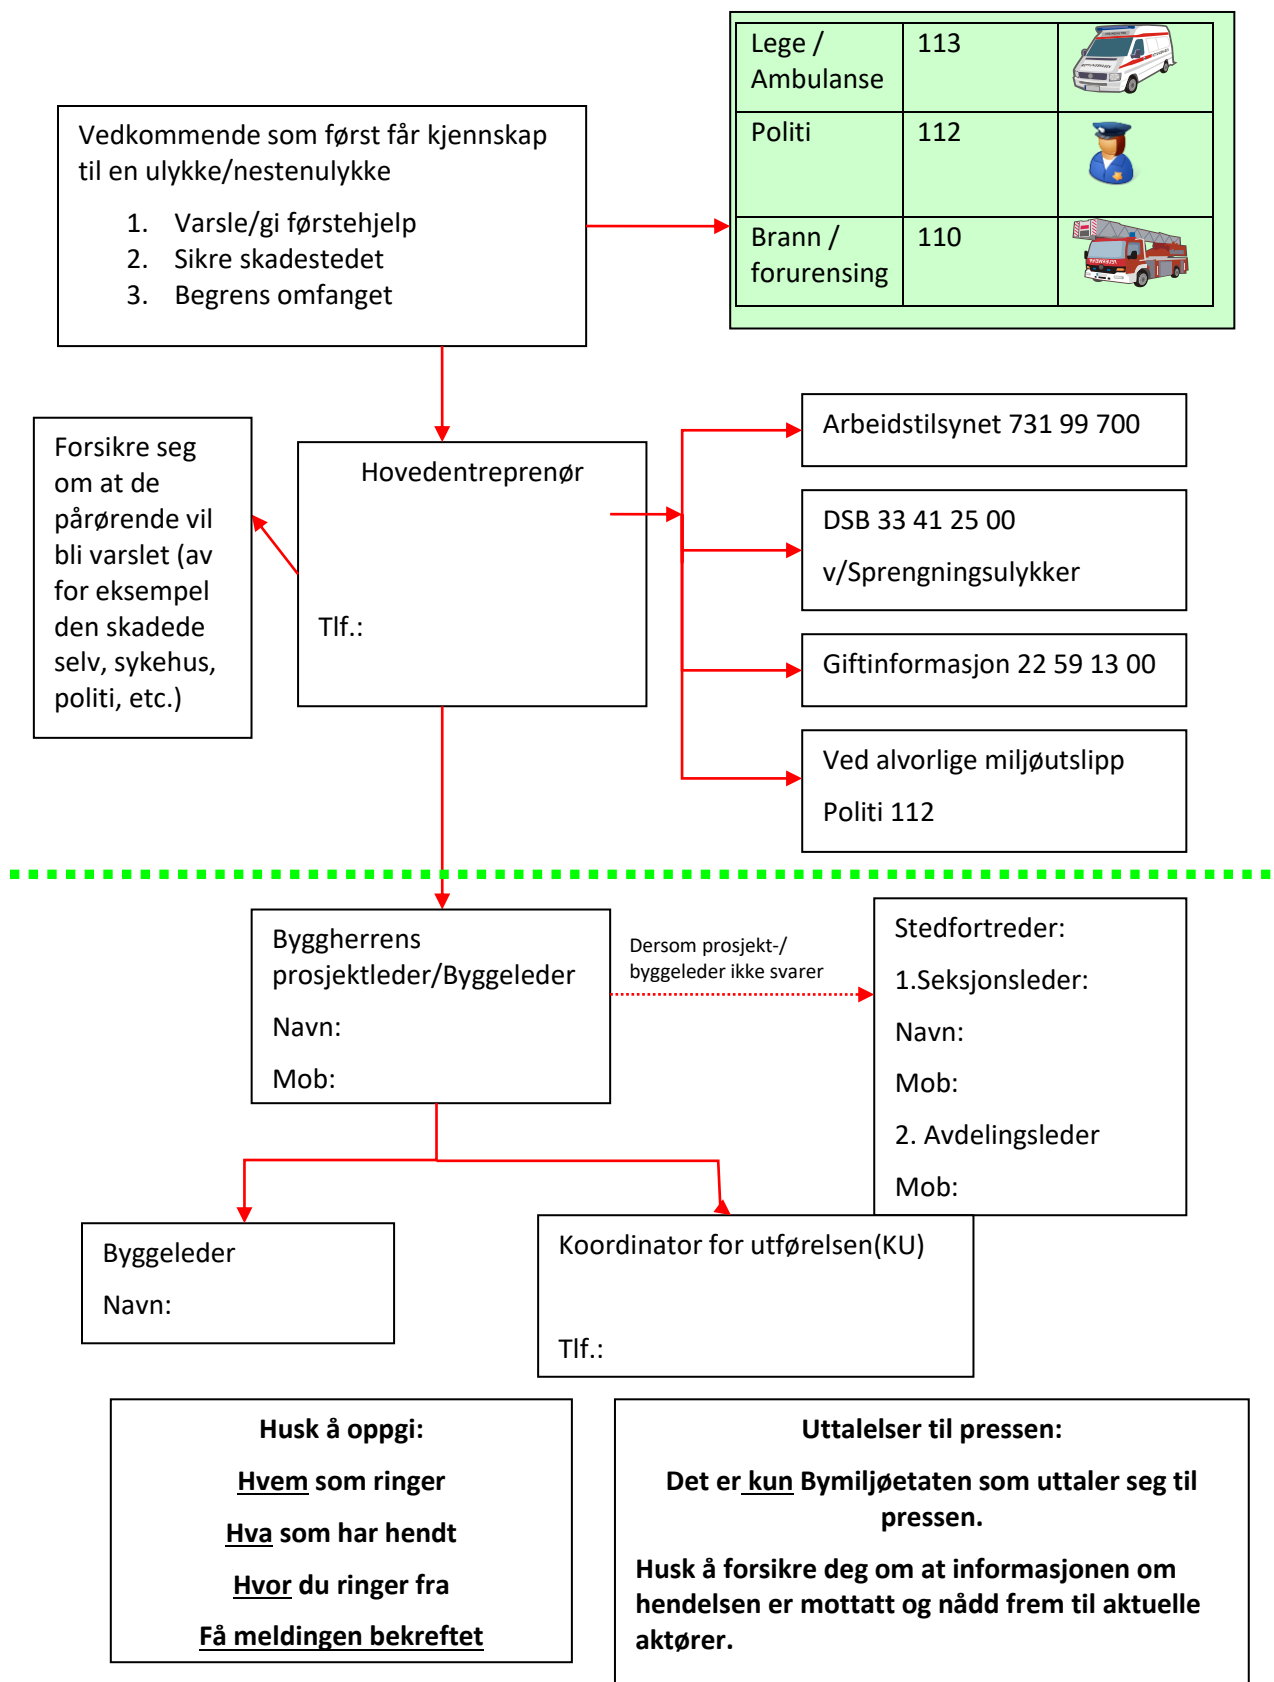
| Lege / Ambulanse | 113 | |
|---|---|---|
| Politi | 112 | |
| Brann / forurensing | 110 | |

Vedkommende som først får kjennskap til en ulykke/nestenulykke

1. Varsle/gi førstehjelp
2. Sikre skadestedet
3. Begrens omfanget

Forsikre seg om at de pårørende vil bli varslet (av for eksempel den skadede selv, sykehus, politi, etc.)

Hovedentreprenør

Tlf.:

Arbeidstilsynet 731 99 700

DSB 33 41 25 00

v/Sprengningsulykker

Giftinformasjon 22 59 13 00

Ved alvorlige miljøutslipp

Politi 112

Byggherrens prosjektleder/Byggeleder

Navn:

Mob:

Dersom prosjekt-/ byggeleder ikke svarer

Stedfortreder:

1.Seksjonsleder:

Navn:

Mob:

2. Avdelingsleder

Mob:

Byggeleder

Navn:

Koordinator for utførelsen(KU)

Tlf.:

Husk å oppgi:

Hvem som ringer

Hva som har hendt

Hvor du ringer fra

Få meldingen bekreftet

Uttalelser til pressen:

Det er kun Bymiljøetaten som uttaler seg til pressen.

Husk å forsikre deg om at informasjonen om hendelsen er mottatt og nådd frem til aktuelle aktører.